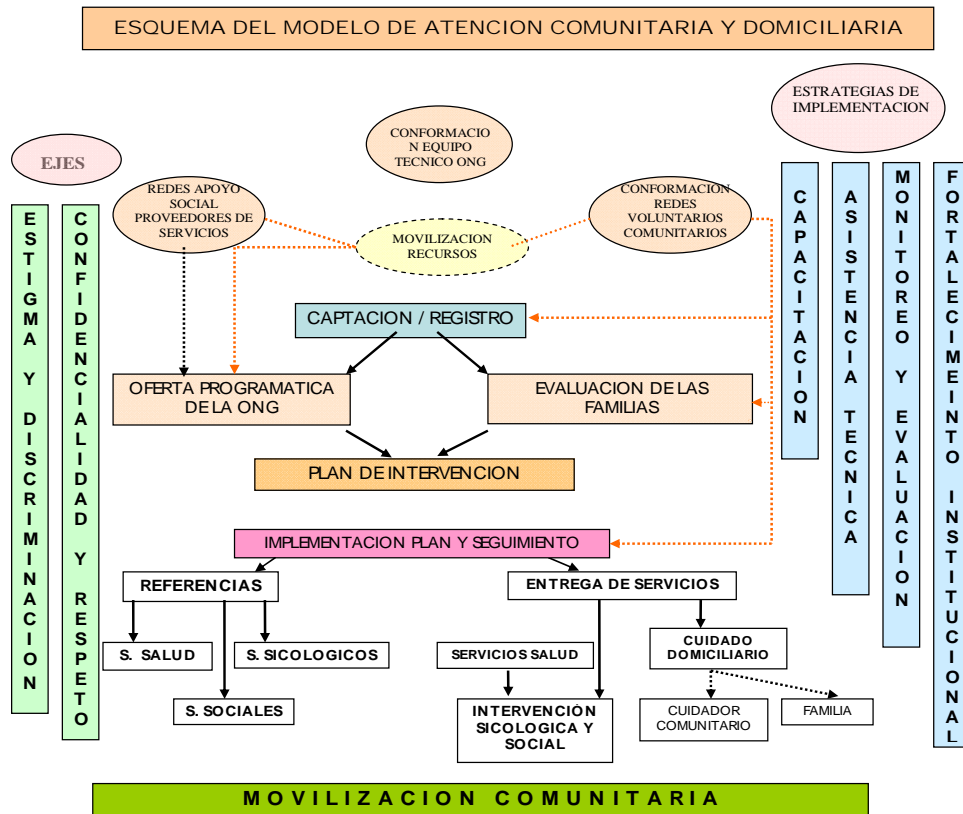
ESQUEMA DEL MODELO DE ATENCION COMUNITARIA Y DOMICILIARIA

EJES

ESTIGMA Y DISCRIMINACION

CONFIDENCIALIDAD Y RESPETO

CONFORMACION EQUIPO TECNICO ONG

REDES APOYO SOCIAL PROVEEDORES DE SERVICIOS

MOVILIZACION RECURSOS

CONFORMACION REDES VOLUNTARIOS COMUNITARIOS

ESTRATEGIAS DE IMPLEMENTACION

CAPACITACION

ASISTENCIA TECNICA

MONITOREO Y EVALUACION

FORTALECIMEINTO INSTITUCIONAL

CAPTACION / REGISTRO

OFERTA PROGRAMATICA DE LA ONG

EVALUACION DE LAS FAMILIAS

PLAN DE INTERVENCION

IMPLEMENTACION PLAN Y SEGUIMIENTO

REFERENCIAS

S. SALUD

S. SICOLOGICOS

S. SOCIALES

ENTREGA DE SERVICIOS

SERVICIOS SALUD

INTERVENCIÓN SICOLOGICA Y SOCIAL

CUIDADO DOMICILIARIO

CUIDADOR COMUNITARIO

FAMILIA

MOVILIZACION COMUNITARIA